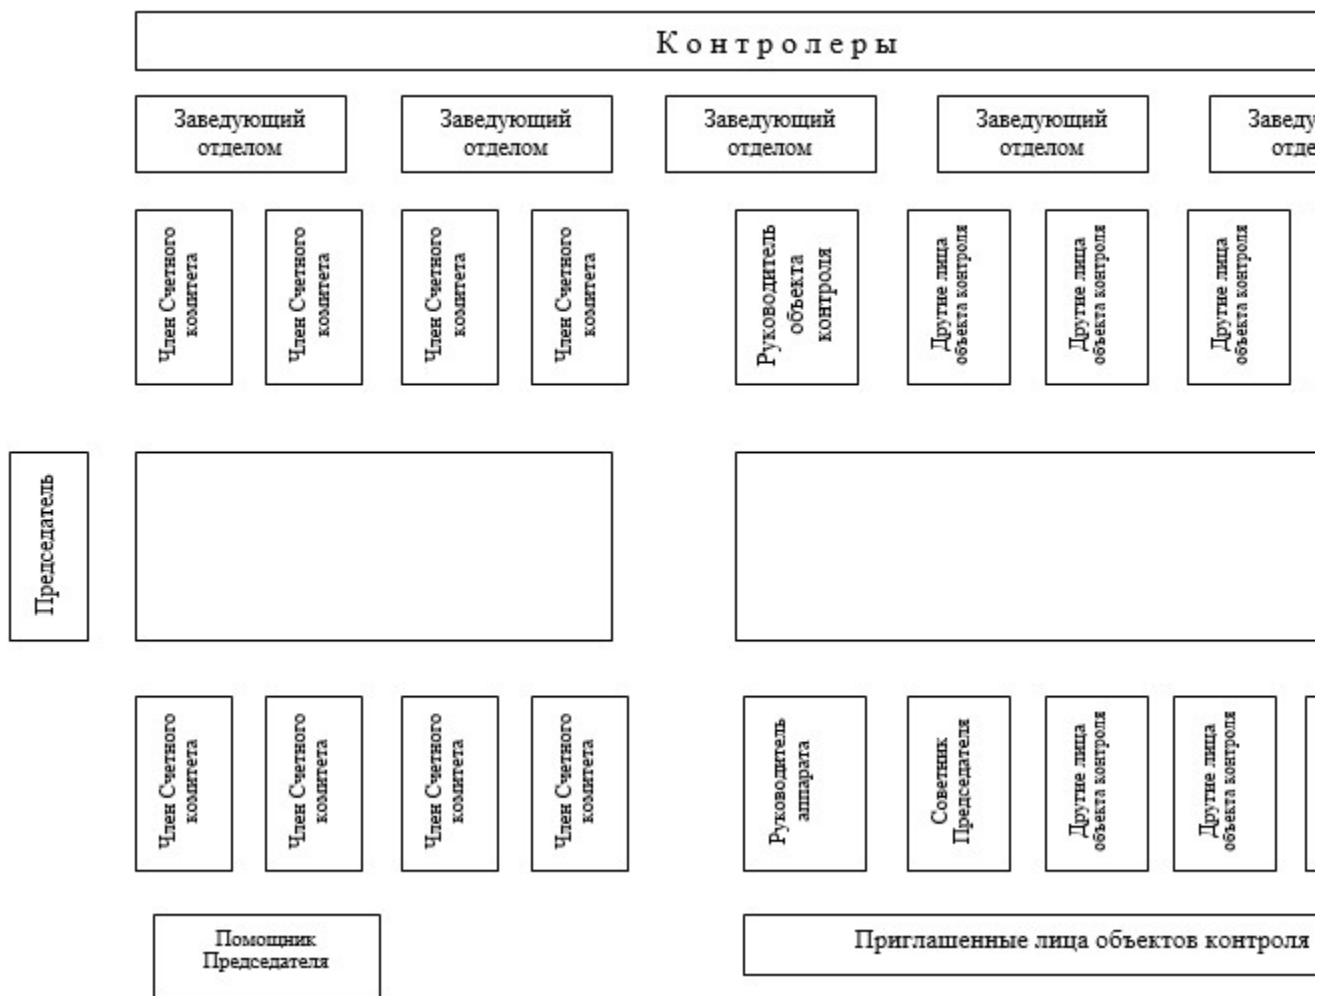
Контролеры

Заведующий отделом

Заведующий отделом

Заведующий отделом

Заведующий отделом

Заведу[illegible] отде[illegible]

Член Счетного комитета

Член Счетного комитета

Член Счетного комитета

Член Счетного комитета

Руководитель объекта контроля

Другие лица объекта контроля

Другие лица объекта контроля

Другие лица объекта контроля

Председатель

Член Счетного комитета

Член Счетного комитета

Член Счетного комитета

Член Счетного комитета

Руководитель аппарата

Советник Председателя

Другие лица объекта контроля

Другие лица объекта контроля

Помощник Председателя

Приглашенные лица объектов контроля